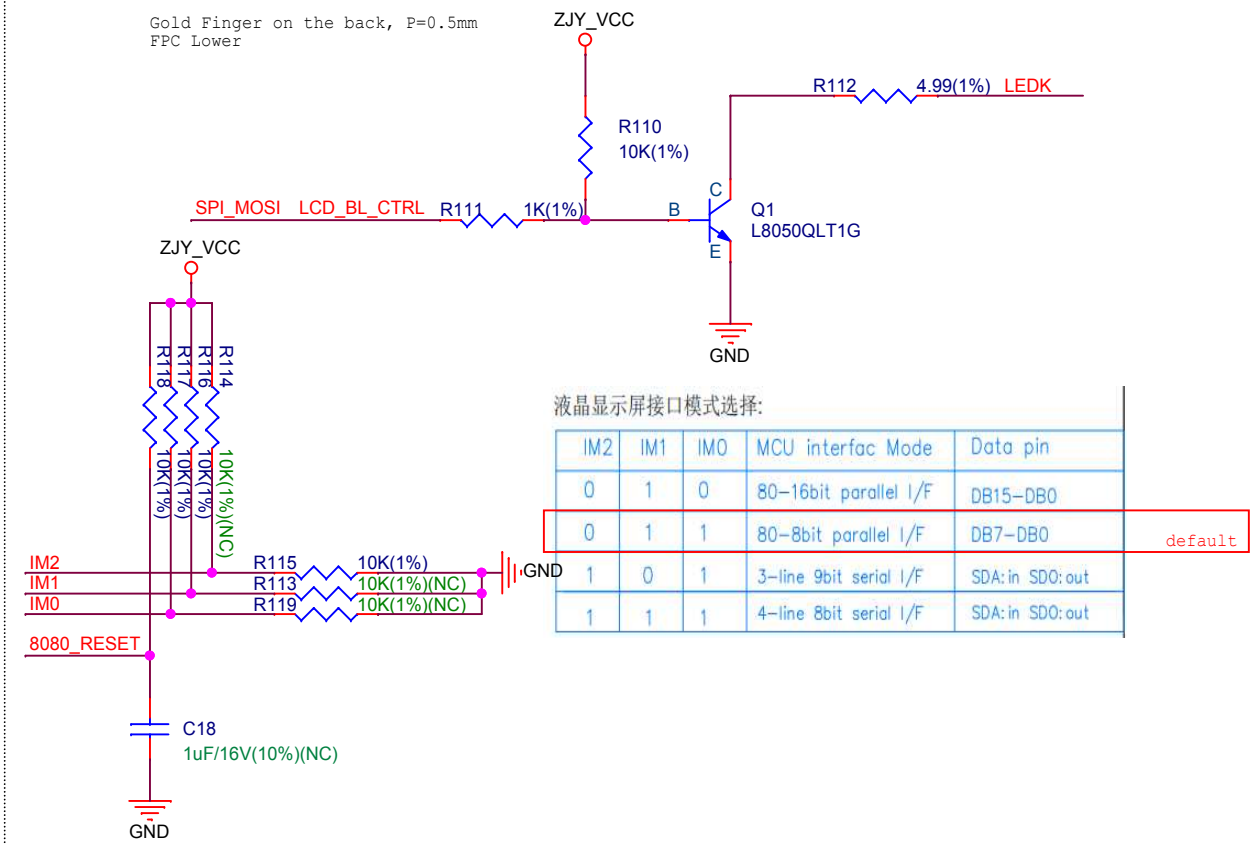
Gold Finger on the back, P=0.5mm
FPC Lower

ZJY_VCC

R110
10K(1%)

R112 4.99(1%) LEDK

C
Q1
L8050QLT1G
E

SPI_MOSI LCD_BL_CTRL R111 1K(1%) B

GND

ZJY_VCC

R118 R117 R116 R114

10K(1%) 10K(1%) 10K(1%) 10K(1%)(NC)

液晶显示屏接口模式选择:

| IM2 | IM1 | IM0 | MCU interfac Mode | Data pin |
|---|---|---|---|---|
| 0 | 1 | 0 | 80-16bit parallel I/F | DB15-DB0 |
| 0 | 1 | 1 | 80-8bit parallel I/F | DB7-DB0 |
| 1 | 0 | 1 | 3-line 9bit serial I/F | SDA:in SDO:out |
| 1 | 1 | 1 | 4-line 8bit serial I/F | SDA:in SDO:out |

default

IM2 R115 10K(1%)
IM1 R113 10K(1%)(NC)
IM0 R119 10K(1%)(NC)
GND

8080_RESET

C18
1uF/16V(10%)(NC)

GND